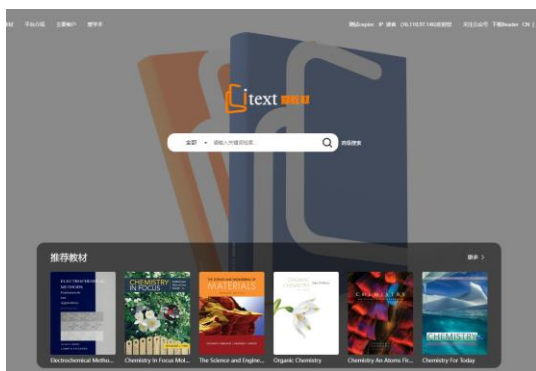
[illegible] 平台介绍 注册帐户 使用手册

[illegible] IP 登录 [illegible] 关注公众号 下载Reader EN

itext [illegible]

全部 请输入关键词检索... 高级搜索

推荐教材

更多 >

ELECTROCHEMICAL METHODS

CHEMISTRY IN FOCUS

MATERIALS

ORGANIC CHEMISTRY

CHEMISTRY

CHEMISTRY

Electrochemical Metho...

Chemistry In Focus Mol...

The Science and Engine...

Organic Chemistry

Chemistry An Atoms Fir...

Chemistry For Today